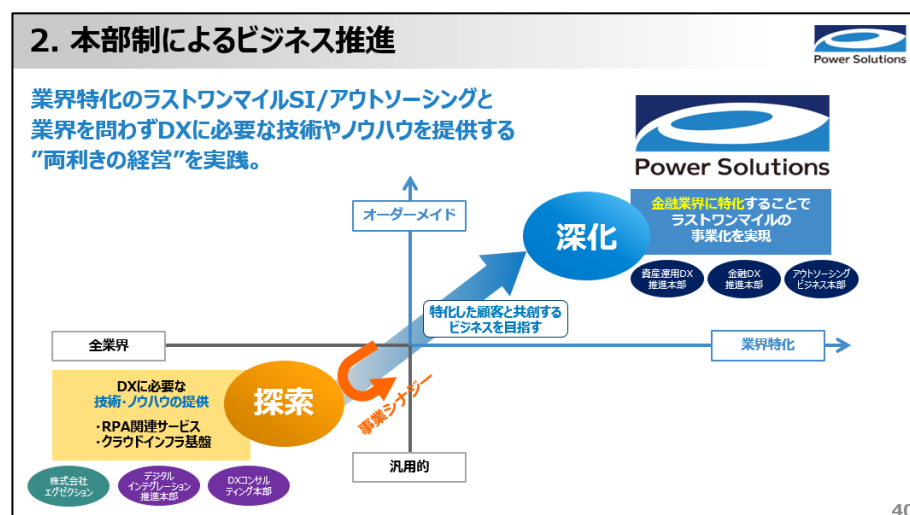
2. 本部制によるビジネス推進

Power Solutions

業界特化のラストワンマイルSI/アウトソーシングと業界を問わずDXに必要な技術やノウハウを提供する"両利きの経営"を実践。

Power Solutions

金融業界に特化することでラストワンマイルの事業化を実現

オーダーメイド

深化

資産運用DX推進本部

金融DX推進本部

アウトソーシングビジネス本部

特化した顧客と共創するビジネスを目指す

全業界

業界特化

DXに必要な技術・ノウハウの提供

・RPA関連サービス
・クラウドインフラ基盤

探索

事業シナジー

汎用的

株式会社エグゼクション

デジタルインテグレーション推進本部

DXコンサルティング本部

40